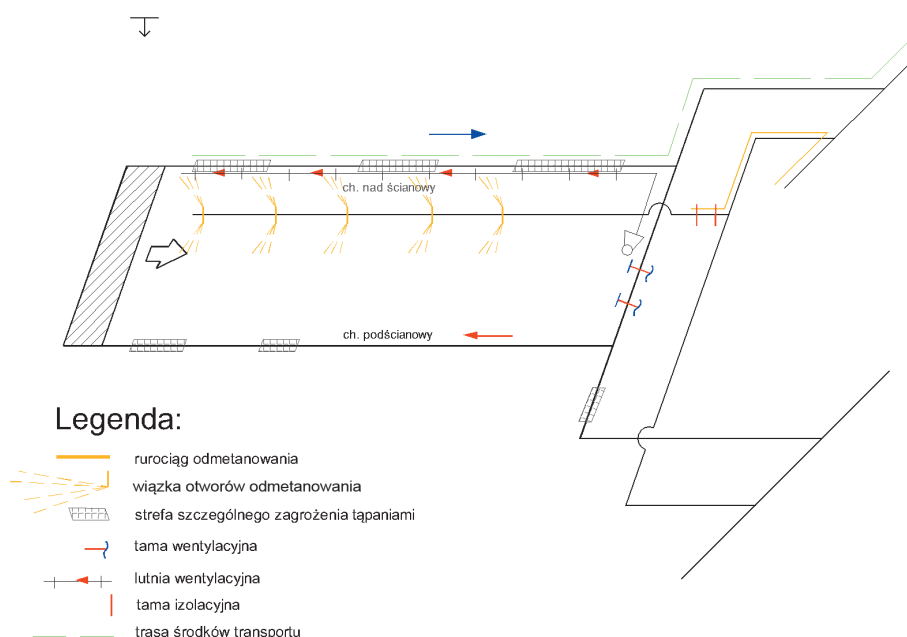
ch. nad ścianowy

ch. podścianowy

Legenda:

rurociąg odmetanowania

wiązka otworów odmetanowania

strefa szczególnego zagrożenia tąpaniami

tama wentylacyjna

lutnia wentylacyjna

tama izolacyjna

trasa środków transportu